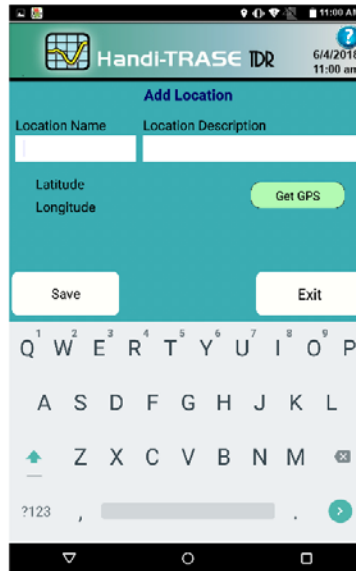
11:00 A

Handi-TRASE TDR

?

6/4/2018
11:00 am

Add Location

Location Name

Location Description

Latitude

Longitude

Get GPS

Save

Exit

1 Q 2 W 3 E 4 R 5 T 6 Y 7 U 8 I 9 O 0 P

A S D F G H J K L

Z X C V B N M

?123 , .